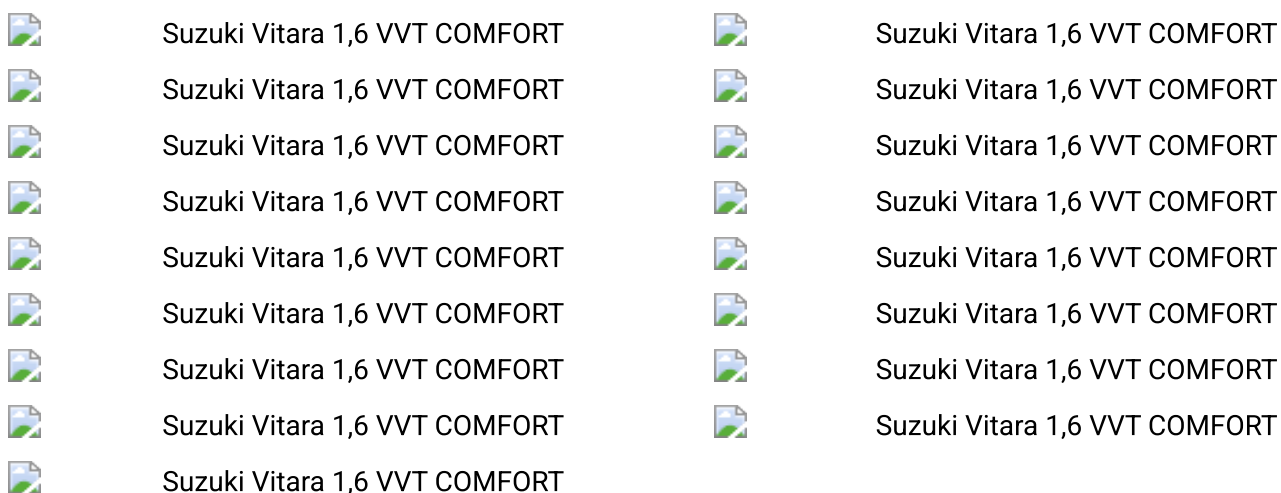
Suzuki Vitara 1,6 VVT COMFORT
Suzuki Vitara 1,6 VVT COMFORT
Suzuki Vitara 1,6 VVT COMFORT
Suzuki Vitara 1,6 VVT COMFORT
Suzuki Vitara 1,6 VVT COMFORT
Suzuki Vitara 1,6 VVT COMFORT
Suzuki Vitara 1,6 VVT COMFORT
Suzuki Vitara 1,6 VVT COMFORT
Suzuki Vitara 1,6 VVT COMFORT

Suzuki Vitara 1,6 VVT COMFORT
Suzuki Vitara 1,6 VVT COMFORT
Suzuki Vitara 1,6 VVT COMFORT
Suzuki Vitara 1,6 VVT COMFORT
Suzuki Vitara 1,6 VVT COMFORT
Suzuki Vitara 1,6 VVT COMFORT
Suzuki Vitara 1,6 VVT COMFORT
Suzuki Vitara 1,6 VVT COMFORT